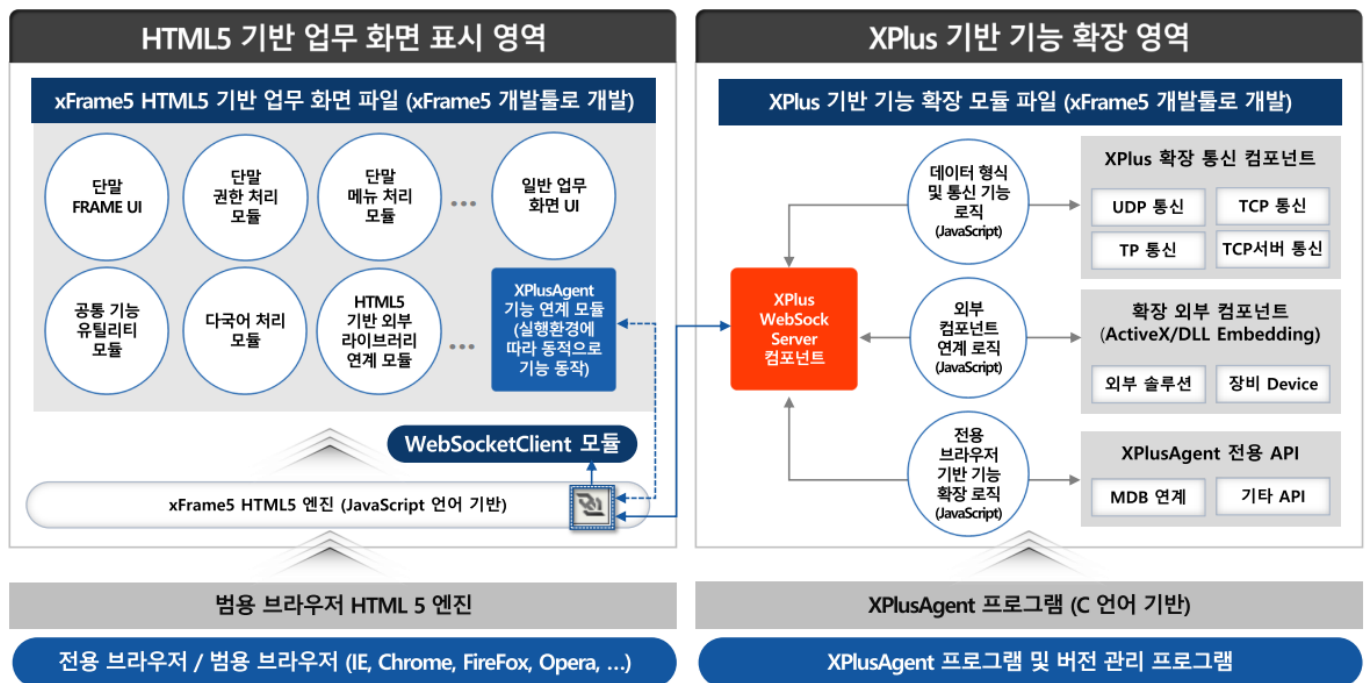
HTML5 기반 업무 화면 표시 영역

xFrame5 HTML5 기반 업무 화면 파일 (xFrame5 개발툴로 개발)

단말 FRAME UI

단말 권한 처리 모듈

단말 메뉴 처리 모듈

일반 업무 화면 UI

공통 기능 유틸리티 모듈

다국어 처리 모듈

HTML5 기반 외부 라이브러리 연계 모듈

XPlusAgent 기능 연계 모듈 (실행환경에 따라 동적으로 기능 동작)

WebSocketClient 모듈

xFrame5 HTML5 엔진 (JavaScript 언어 기반)

XPlus 기반 기능 확장 영역

XPlus 기반 기능 확장 모듈 파일 (xFrame5 개발툴로 개발)

데이터 형식 및 통신 기능 로직 (JavaScript)

XPlus 확장 통신 컴포넌트

UDP 통신

TCP 통신

TP 통신

TCP서버 통신

XPlus WebSock Server 컴포넌트

외부 컴포넌트 연계 로직 (JavaScript)

확장 외부 컴포넌트 (ActiveX/DLL Embedding)

외부 솔루션

장비 Device

전용 브라우저 기반 기능 확장 로직 (JavaScript)

XPlusAgent 전용 API

MDB 연계

기타 API

범용 브라우저 HTML 5 엔진

XPlusAgent 프로그램 (C 언어 기반)

전용 브라우저 / 범용 브라우저 (IE, Chrome, FireFox, Opera, …)

XPlusAgent 프로그램 및 버전 관리 프로그램